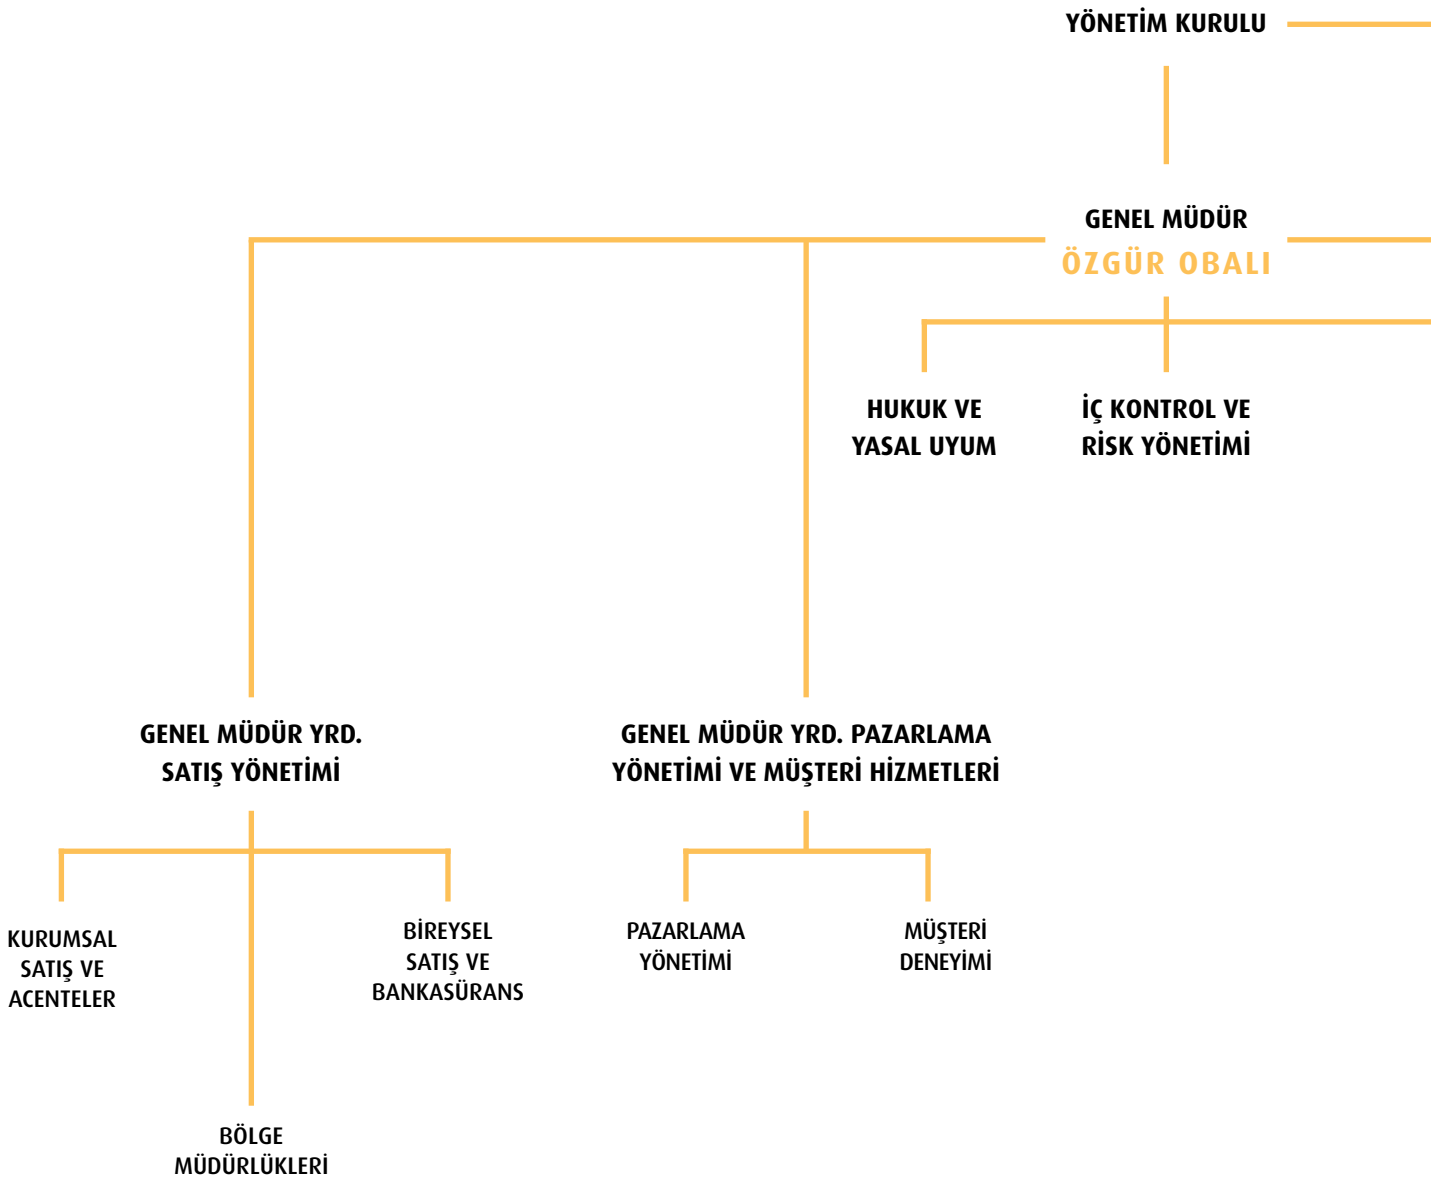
YÖNETİM KURULU

GENEL MÜDÜR
ÖZGÜR OBALI

HUKUK VE YASAL UYUM

İÇ KONTROL VE RİSK YÖNETİMİ

GENEL MÜDÜR YRD. SATIŞ YÖNETİMİ

GENEL MÜDÜR YRD. PAZARLAMA YÖNETİMİ VE MÜŞTERİ HİZMETLERİ

KURUMSAL SATIŞ VE ACENTELER

BİREYSEL SATIŞ VE BANKASÜRANS

PAZARLAMA YÖNETİMİ

MÜŞTERİ DENEYİMİ

BÖLGE MÜDÜRLÜKLERİ